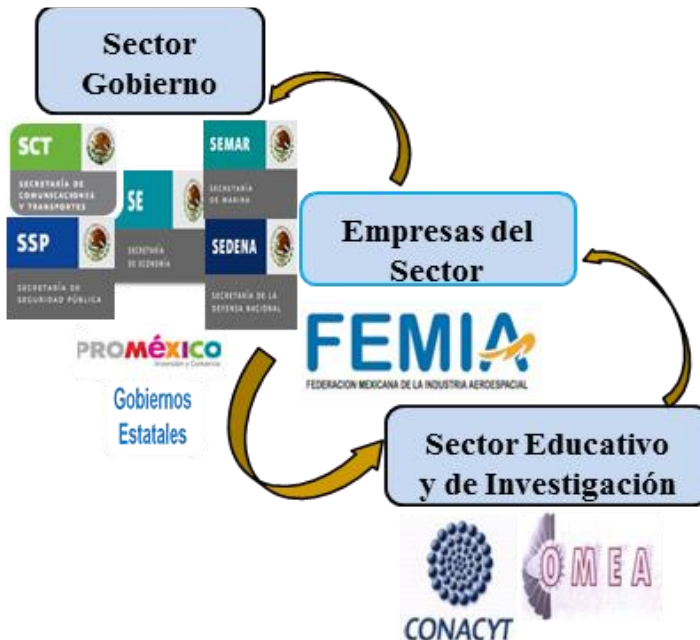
Sector Gobierno

SCT
SECRETARÍA DE COMUNICACIONES Y TRANSPORTES

SE
SECRETARÍA DE ECONOMÍA

SEMAR
SECRETARÍA DE MARINA

SSP
SECRETARÍA DE SEGURIDAD PÚBLICA

SEDENA
SECRETARÍA DE LA DEFENSA NACIONAL

PROMÉXICO
Inversión y Comercio

Gobiernos Estatales

Empresas del Sector

FEMIA
FEDERACION MEXICANA DE LA INDUSTRIA AEROESPACIAL

Sector Educativo y de Investigación

CONACYT

OMEA